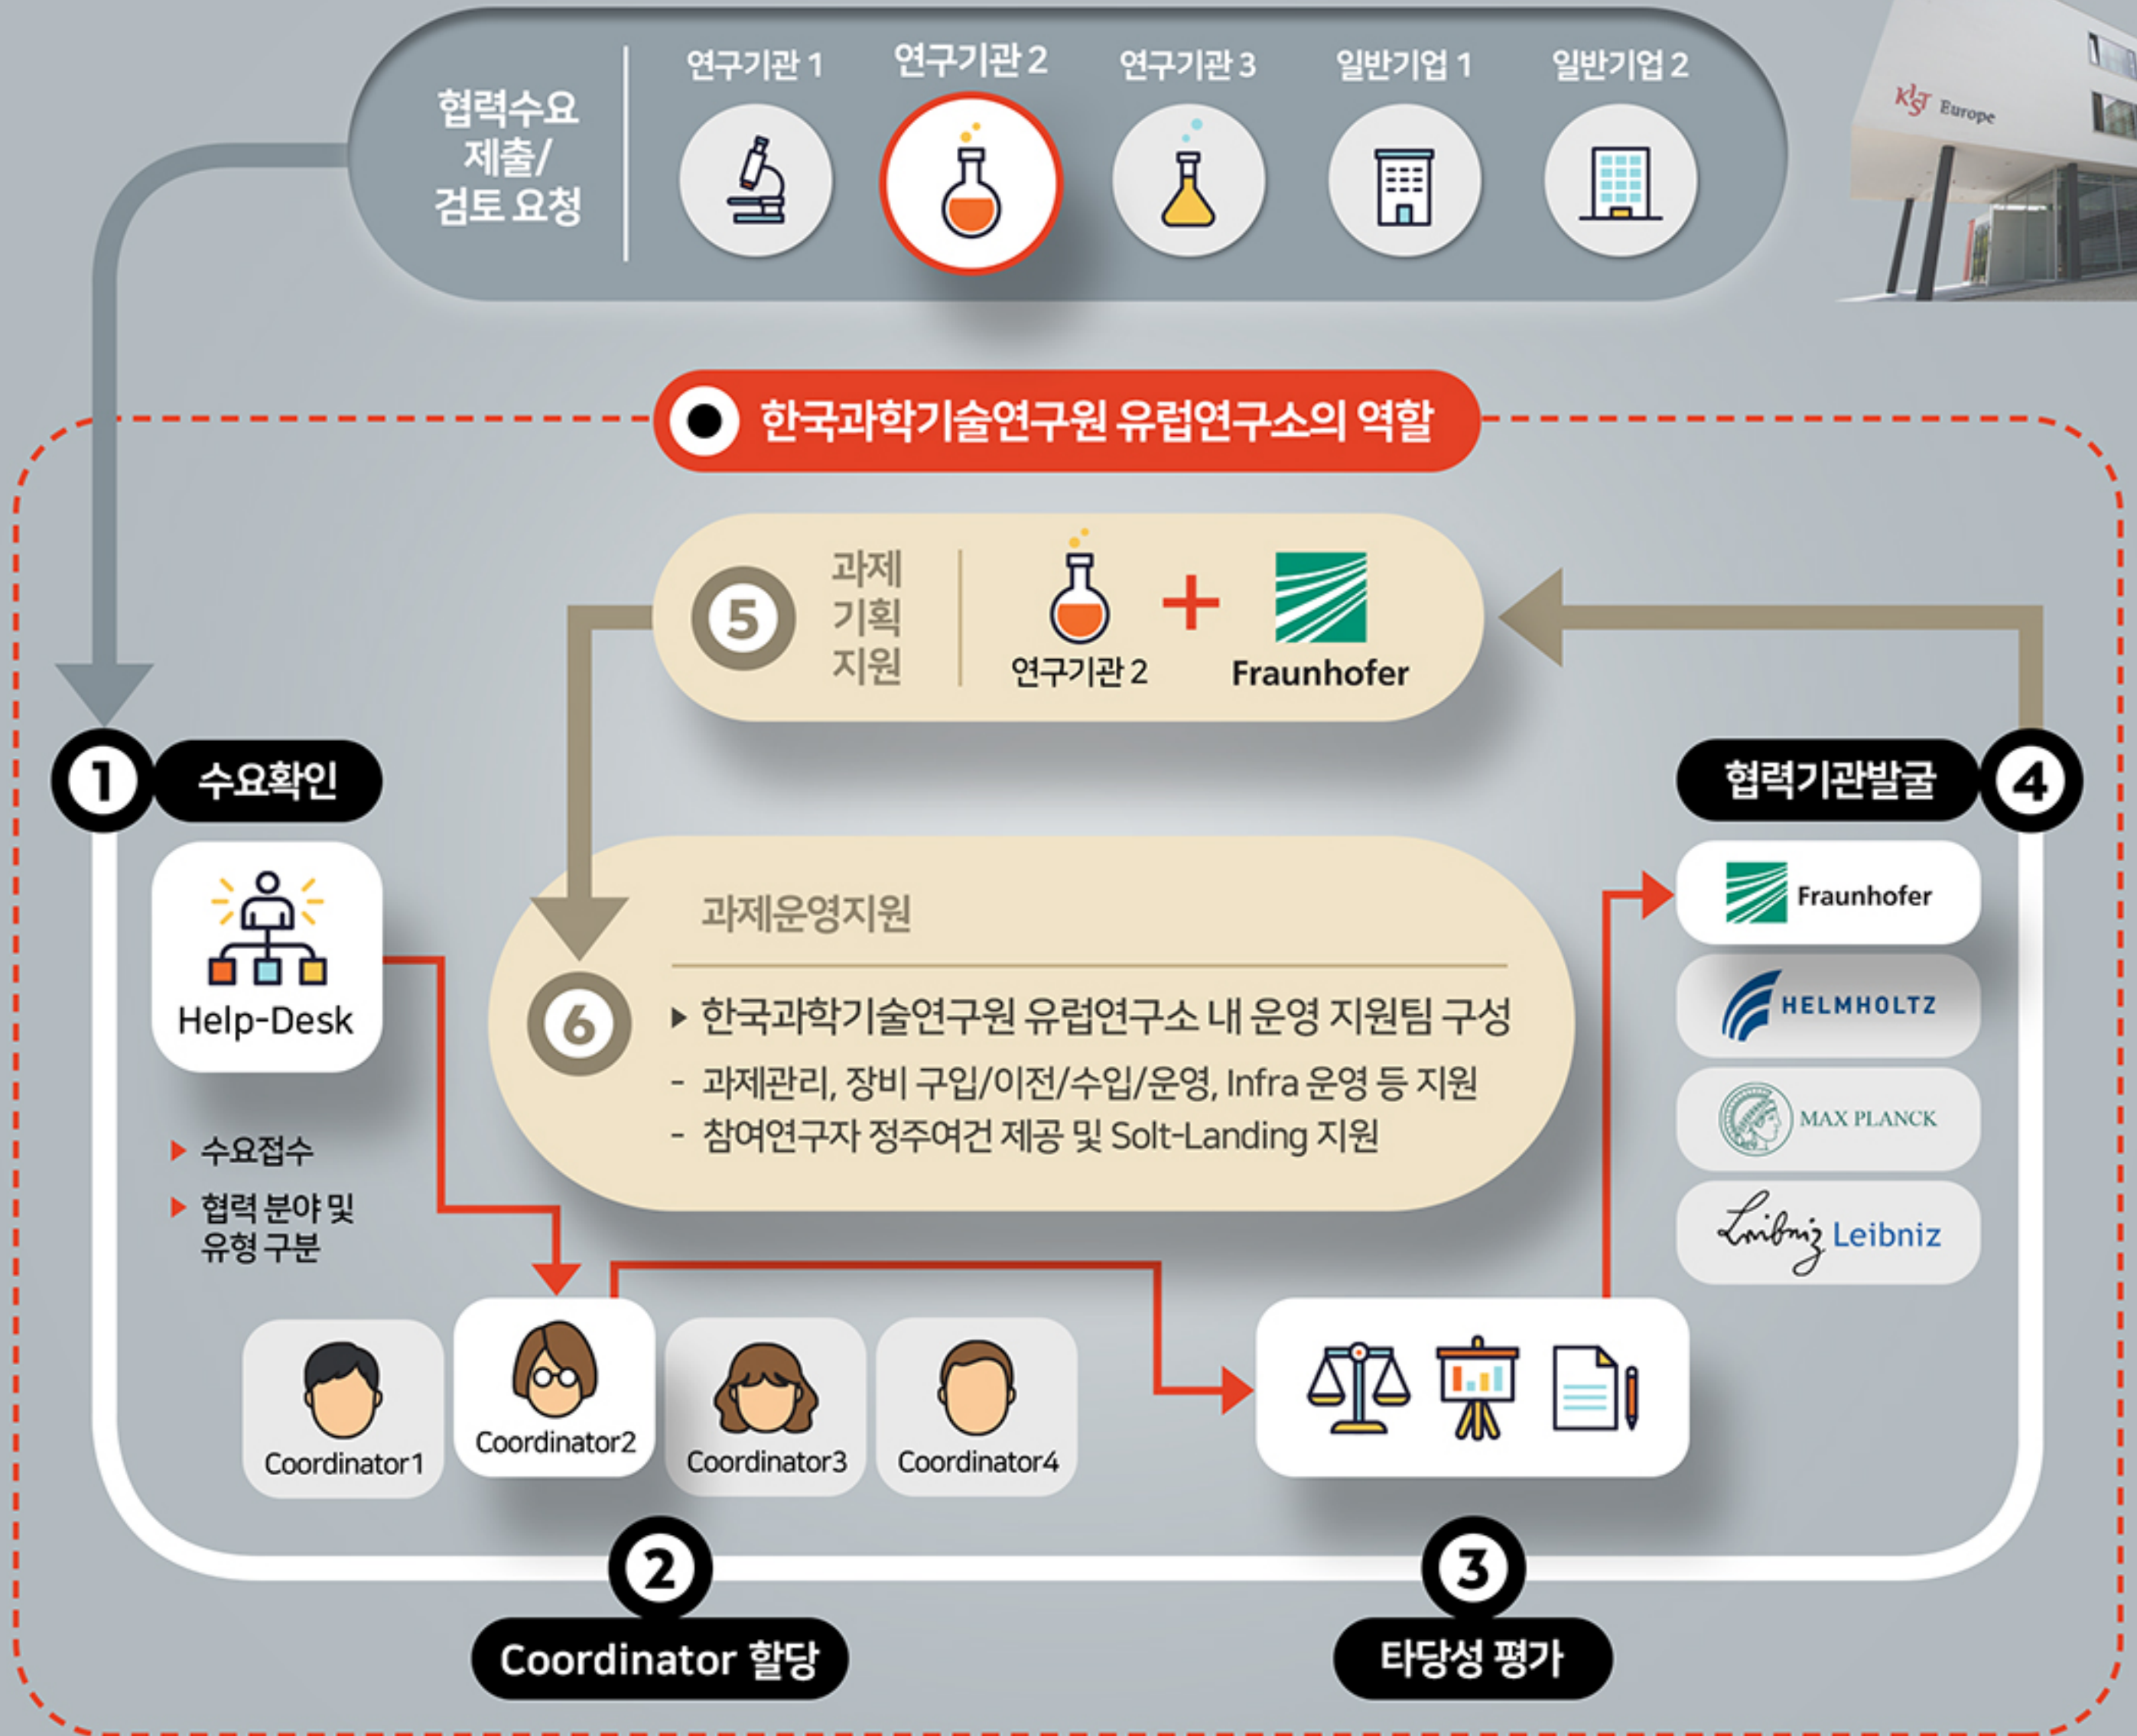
협력수요 제출/ 검토 요청

연구기관 1

연구기관 2

연구기관 3

일반기업 1

일반기업 2

KIST Europe

한국과학기술연구원 유럽연구소의 역할

5 과제 기획 지원

연구기관 2 + Fraunhofer

1 수요확인

Help-Desk

▶ 수요접수

▶ 협력 분야 및 유형 구분

과제운영지원

6

▶ 한국과학기술연구원 유럽연구소 내 운영 지원팀 구성

- 과제관리, 장비 구입/이전/수입/운영, Infra 운영 등 지원

- 참여연구자 정주여건 제공 및 Solt-Landing 지원

협력기관발굴 4

Fraunhofer

HELMHOLTZ

MAX PLANCK

Leibniz Leibniz

Coordinator1

Coordinator2

Coordinator3

Coordinator4

2 Coordinator 할당

3 타당성 평가